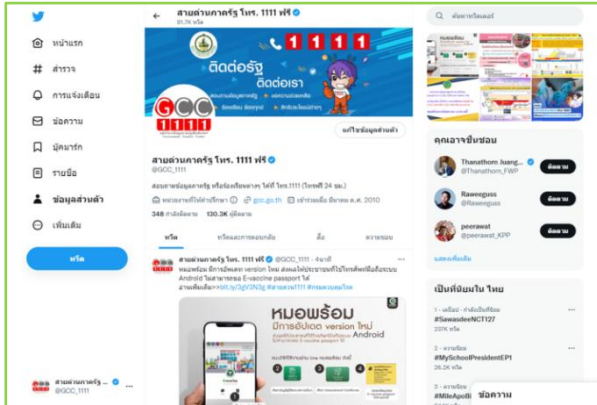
หน้าแรก
สำรวจ
การแจ้งเตือน
ข้อความ
บุ๊กมาร์ก
รายชื่อ
ข้อมูลส่วนตัว
เพิ่มเติม
ทวีต

สายด่วนภาครัฐ โทร. 1111 ฟรี
@GCC_1111

สายด่วนภาครัฐ โทร. 1111 ฟรี
91.7K ทวีต

ติดต่อรัฐ ติดต่อเรา
1 1 1 1
GCC 1111

แก้ไขข้อมูลส่วนตัว

สายด่วนภาครัฐ โทร. 1111 ฟรี
@GCC_1111
สอบถามข้อมูลภาครัฐ หรือร้องเรียนต่างๆ ได้ที่ โทร.1111 (โทรฟรี 24 ชม.)
หน่วยงานที่ให้คำปรึกษา gcc.go.th เข้าร่วมเมื่อ มีนาคม ค.ศ. 2010
348 กำลังติดตาม 130.3K ผู้ติดตาม

ทวีต ทวีตและการตอบกลับ สื่อ ความชอบ

สายด่วนภาครัฐ โทร. 1111 ฟรี @GCC_1111 · 4 ชม.
หมอพร้อม มีการอัพเดท version ใหม่ ส่งผลให้ประชาชนที่ใช้โทรศัพท์มือถือระบบ Android ไม่สามารถขอ E-vaccine passport ได้
อ่านเพิ่มเติม>> bit.ly/3gV3N3g #สายด่วน1111 #กรมควบคุมโรค

หมอพร้อม
มีการอัปเดต version ใหม่
Android

ค้นหาทวิตเตอร์

คุณอาจจะชื่นชอบ
Thanathorn Juang... @Thanathorn_FWP ติดตาม
Raweeguss @Raweeguss ติดตาม
peerawat @peerawat_KPP ติดตาม
แสดงเพิ่มเติม

เป็นที่นิยมใน ไทย
1 · เครือข่าย · กำลังเป็นที่นิยม
#SawadeeNCT127
237K ทวีต
2 · ความนิยม
#MySchoolPresidentEP1
26.2K ทวีต
3 · ความนิยม
#MileApoB
ข้อความ